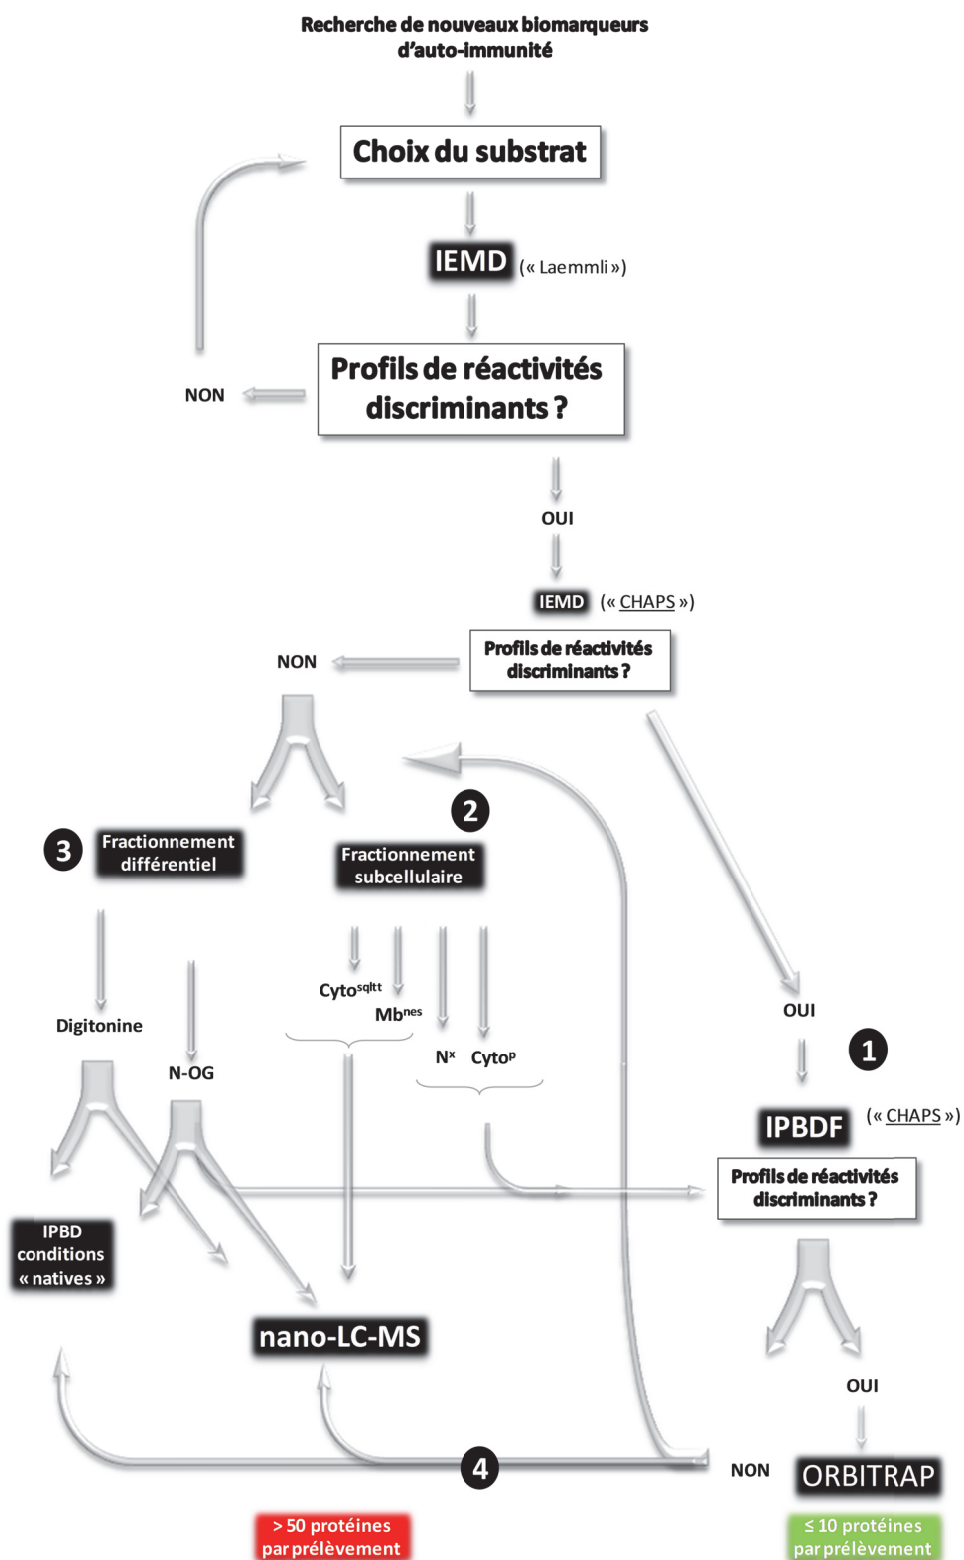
Recherche de nouveaux biomarqueurs d'auto-immunité

Choix du substrat

IEMD («Laemmli»)

Profils de réactivités discriminants ?

NON

OUI

IEMD («CHAPS»)

Profils de réactivités discriminants ?

NON

2

3 Fractionnement différentiel

Fractionnement subcellulaire

Cyto$^{sqltt}$

Mb$^{nes}$

N$^{x}$ Cyto$^{P}$

Digitonine

N-OG

OUI

1

IPBDF («CHAPS»)

Profils de réactivités discriminants ?

IPBD conditions « natives »

nano-LC-MS

OUI

4

NON

ORBITRAP

> 50 protéines par prélèvement

≤ 10 protéines par prélèvement